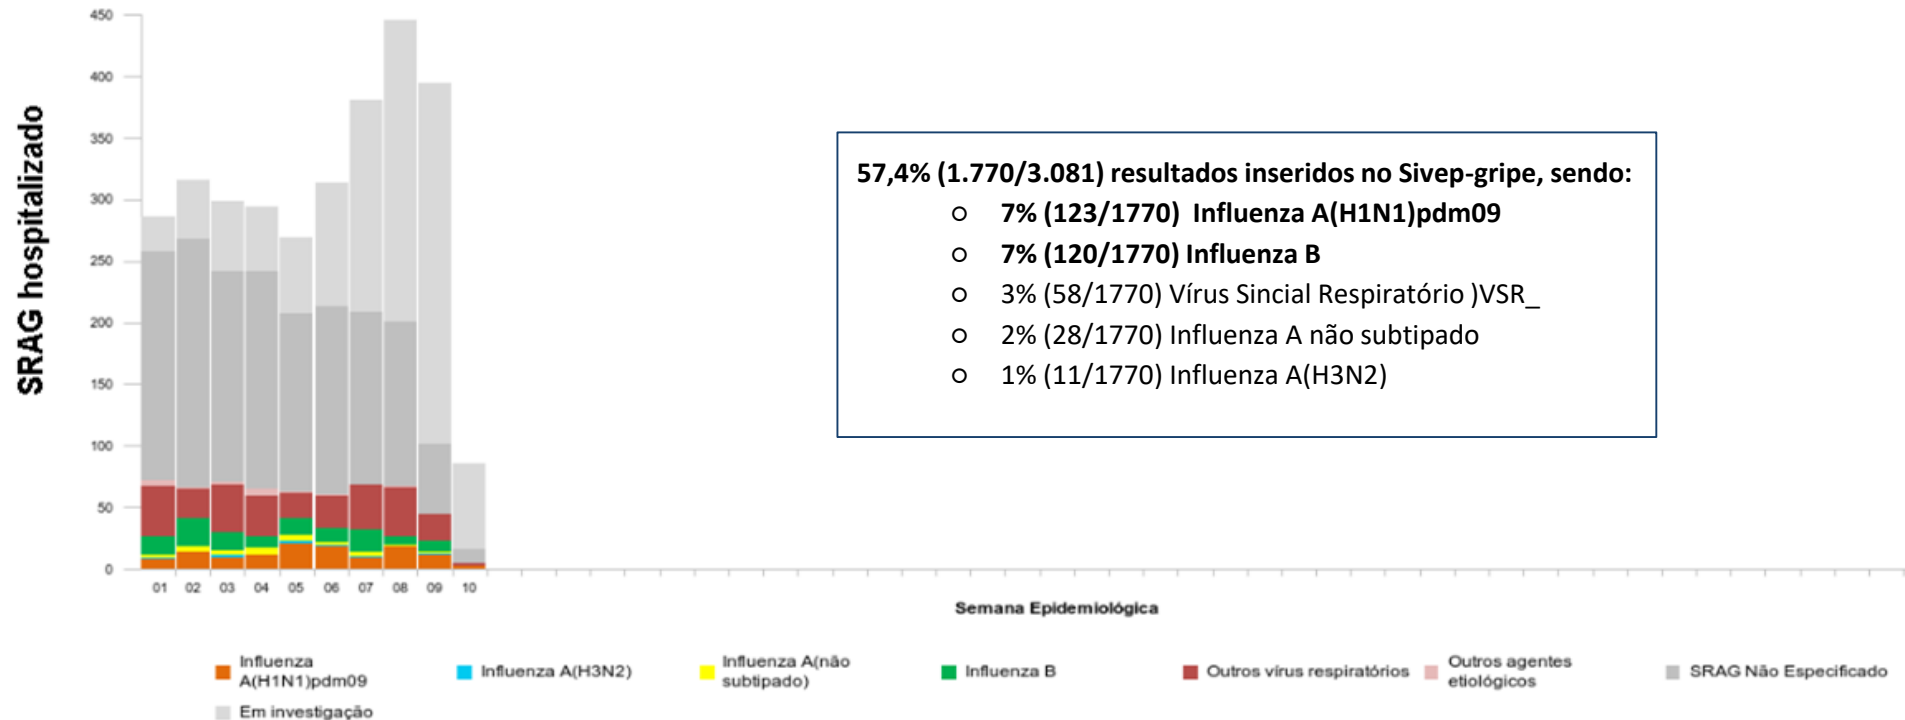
SRAG hospitalizado

450
400
350
300
250
200
150
100
50
0

01 02 03 04 05 06 07 08 09 10

Semana Epidemiológica

**57,4% (1.770/3.081) resultados inseridos no Sivep-gripe, sendo:**
- **7% (123/1770) Influenza A(H1N1)pdm09**
- **7% (120/1770) Influenza B**
- 3% (58/1770) Vírus Sincial Respiratório )VSR_
- 2% (28/1770) Influenza A não subtipado
- 1% (11/1770) Influenza A(H3N2)

Influenza A(H1N1)pdm09
Influenza A(H3N2)
Influenza A(não subtipado)
Influenza B
Outros vírus respiratórios
Outros agentes etiológicos
SRAG Não Especificado
Em investigação